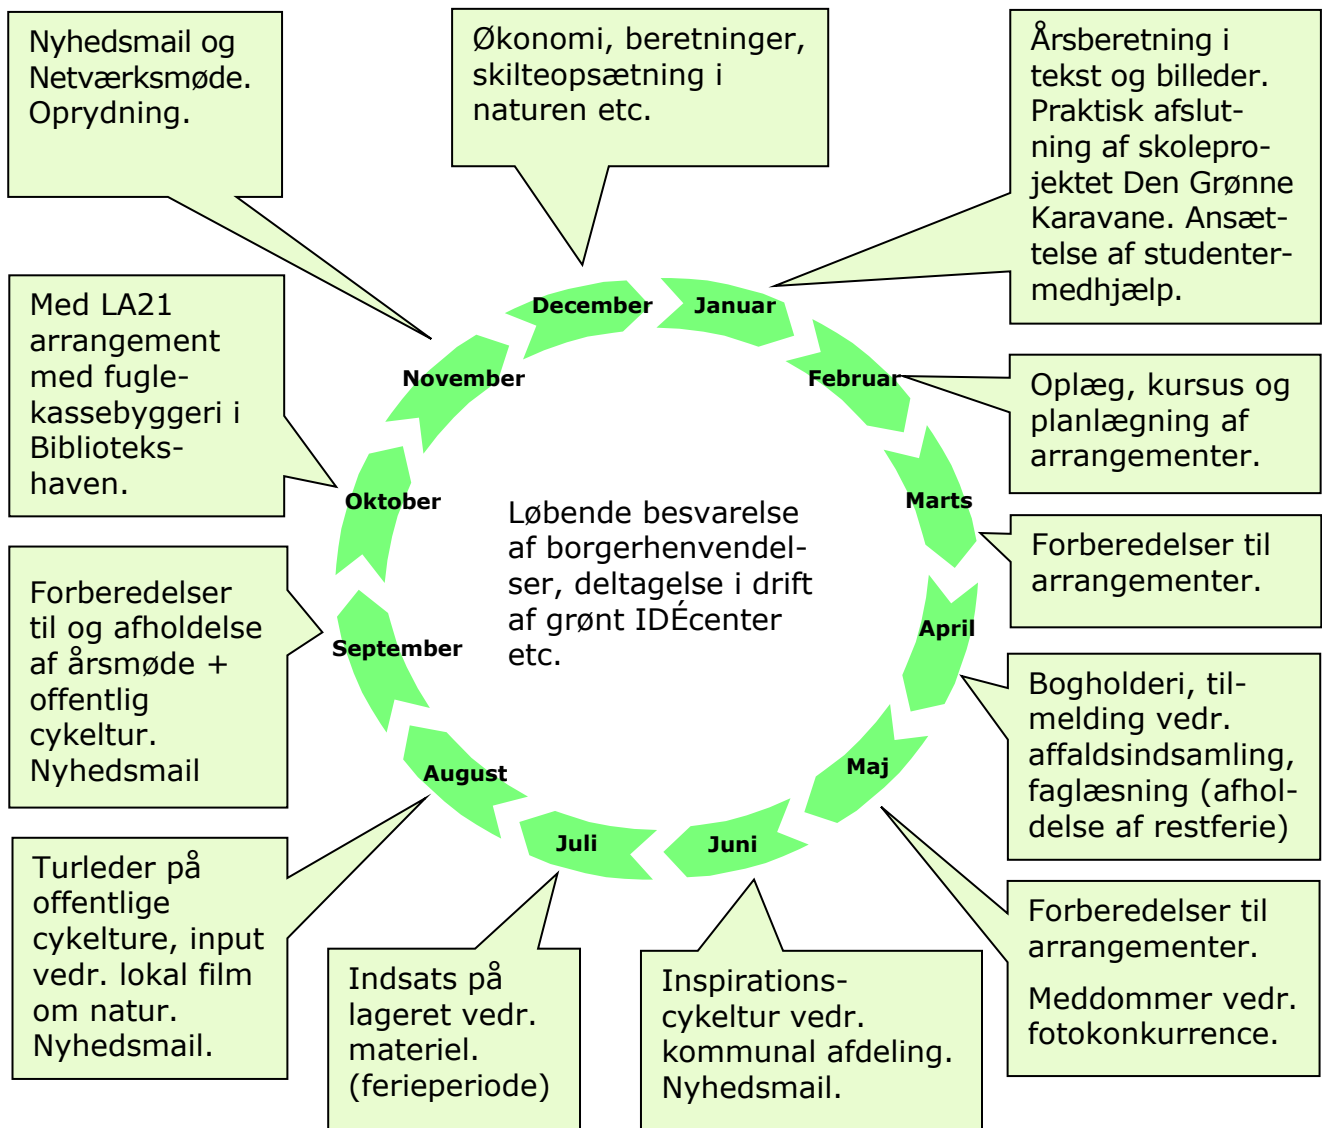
Nyhedsmail og Netværksmøde. Oprydning.

Økonomi, beretninger, skilteopsætning i naturen etc.

Årsberetning i tekst og billeder. Praktisk afslutning af skoleprojektet Den Grønne Karavane. Ansættelse af studentermedhjælp.

December

Januar

November

Februar

Med LA21 arrangement med fuglekassebyggeri i Biblioteks-haven.

Oplæg, kursus og planlægning af arrangementer.

Oktober

Marts

Løbende besvarelse af borgerhenvendelser, deltagelse i drift af grønt IDÉcenter etc.

Forberedelser til arrangementer.

Forberedelser til og afholdelse af årsmøde + offentlig cykeltur. Nyhedsmail

September

April

Bogholderi, tilmelding vedr. affaldsindsamling, faglæsning (afholdelse af restferie)

August

Maj

Juli

Juni

Turleder på offentlige cykelture, input vedr. lokal film om natur. Nyhedsmail.

Indsats på lageret vedr. materiel. (ferieperiode)

Inspirations-cykeltur vedr. kommunal afdeling. Nyhedsmail.

Forberedelser til arrangementer.

Meddommer vedr. fotokonkurrence.